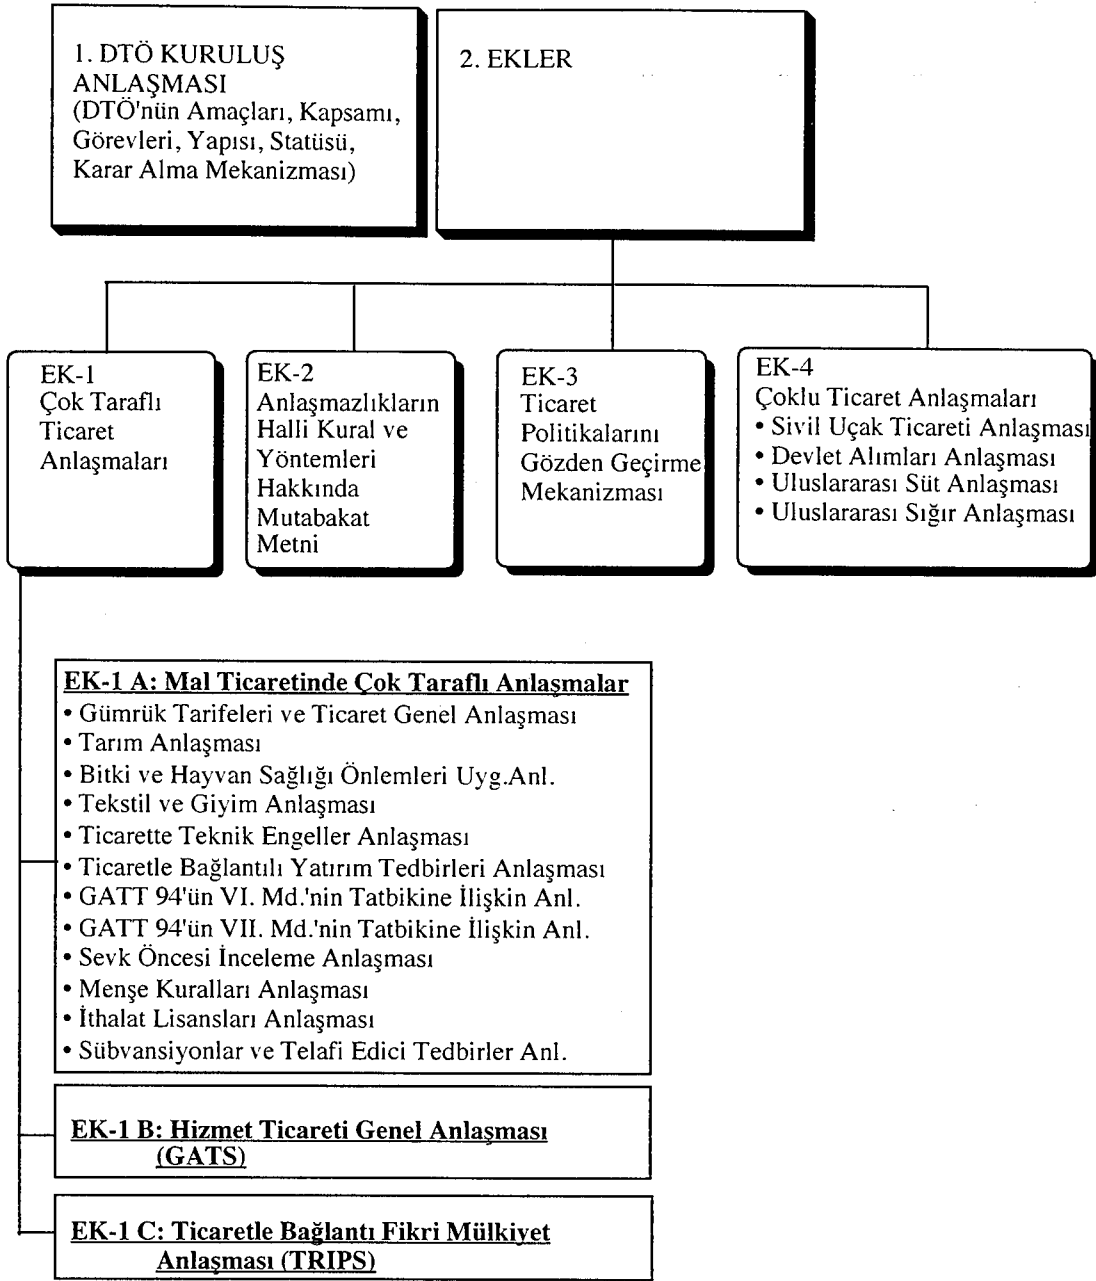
1. DTÖ KURULUŞ ANLAŞMASI (DTÖ'nün Amaçları, Kapsamı, Görevleri, Yapısı, Statüsü, Karar Alma Mekanizması)

2. EKLER

EK-1
Çok Taraflı Ticaret Anlaşmaları

EK-2
Anlaşmazlıkların Halli Kural ve Yöntemleri Hakkında Mutabakat Metni

EK-3
Ticaret Politikalarını Gözden Geçirme Mekanizması

EK-4
Çoklu Ticaret Anlaşmaları
• Sivil Uçak Ticareti Anlaşması
• Devlet Alımları Anlaşması
• Uluslararası Süt Anlaşması
• Uluslararası Sığır Anlaşması

EK-1 A: Mal Ticaretinde Çok Taraflı Anlaşmalar
• Gümrük Tarifeleri ve Ticaret Genel Anlaşması
• Tarım Anlaşması
• Bitki ve Hayvan Sağlığı Önlemleri Uyg.Anl.
• Tekstil ve Giyim Anlaşması
• Ticarette Teknik Engeller Anlaşması
• Ticaretle Bağlantılı Yatırım Tedbirleri Anlaşması
• GATT 94'ün VI. Md.'nin Tatbikine İlişkin Anl.
• GATT 94'ün VII. Md.'nin Tatbikine İlişkin Anl.
• Sevk Öncesi İnceleme Anlaşması
• Menşe Kuralları Anlaşması
• İthalat Lisansları Anlaşması
• Sübvansiyonlar ve Telafi Edici Tedbirler Anl.

EK-1 B: Hizmet Ticareti Genel Anlaşması (GATS)

EK-1 C: Ticaretle Bağlantı Fikri Mülkiyet Anlaşması (TRIPS)